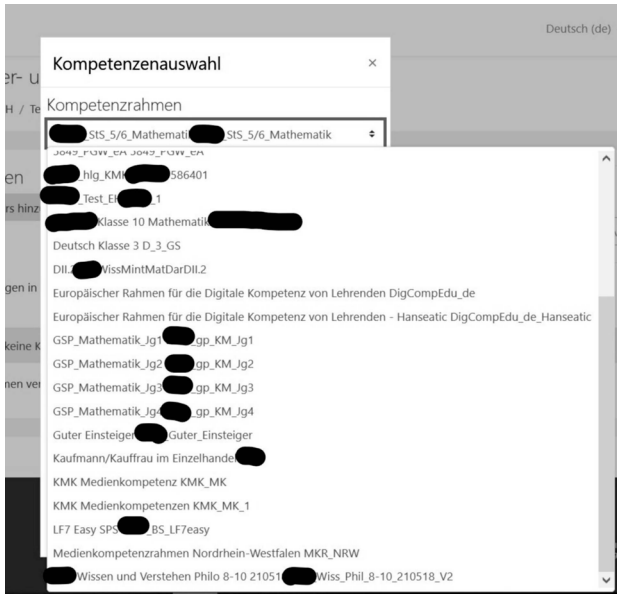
Deutsch (de)

er- u

H / Te

en

rs hinz

gen in

keine K

nen ver

Kompetenzenauswahl

×

Kompetenzrahmen

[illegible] StS_5/6_Mathemati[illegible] StS_5/6_Mathematik

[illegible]_FGW_eA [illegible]_FGW_eA
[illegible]_hlg_KMK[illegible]586401
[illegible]_Test_E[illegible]1
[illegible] Klasse 10 Mathematik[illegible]
Deutsch Klasse 3 D_3_GS
DII.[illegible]WissMintMatDarDII.2
Europäischer Rahmen für die Digitale Kompetenz von Lehrenden DigCompEdu_de
Europäischer Rahmen für die Digitale Kompetenz von Lehrenden - Hanseatic DigCompEdu_de_Hanseatic
GSP_Mathematik_Jg1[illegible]gp_KM_Jg1
GSP_Mathematik_Jg2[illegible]gp_KM_Jg2
GSP_Mathematik_Jg3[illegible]gp_KM_Jg3
GSP_Mathematik_Jg4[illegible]gp_KM_Jg4
Guter Einsteiger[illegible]Guter_Einsteiger
Kaufmann/Kauffrau im Einzelhande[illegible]
KMK Medienkompetenz KMK_MK
KMK Medienkompetenzen KMK_MK_1
LF7 Easy SPS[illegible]BS_LF7easy
Medienkompetenzrahmen Nordrhein-Westfalen MKR_NRW
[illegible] Wissen und Verstehen Philo 8-10 21051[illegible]Wiss_Phil_8-10_210518_V2